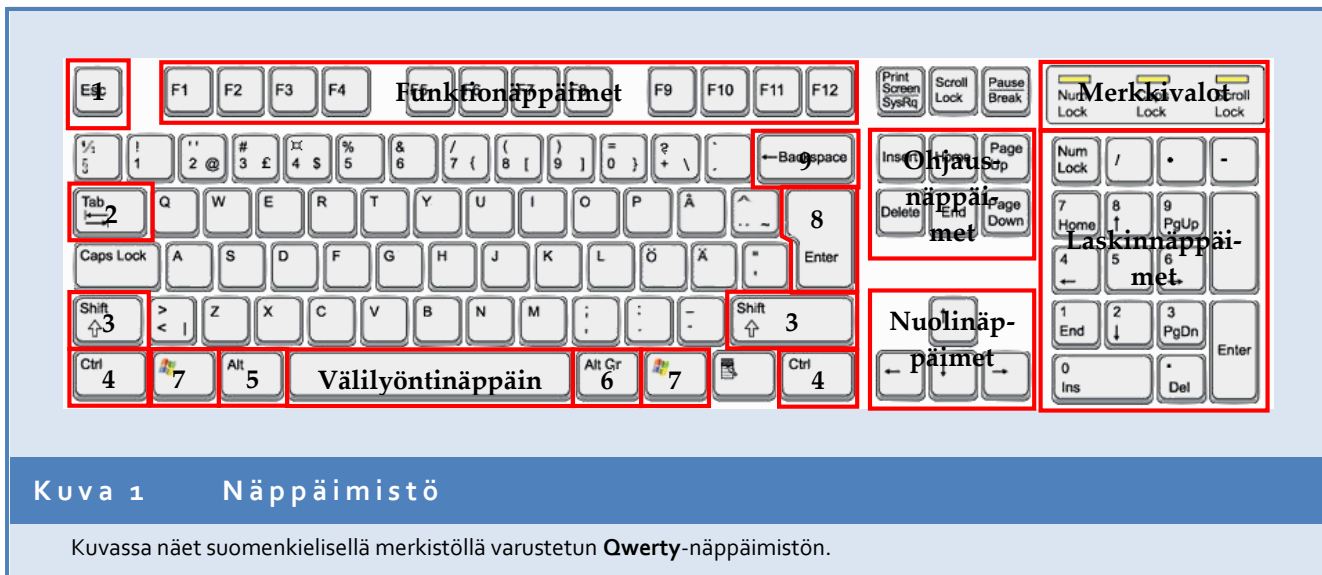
Esc 1 F1 F2 F3 F4 Funktionäppäimet F9 F10 F11 F12 Print Screen SysRq Scroll Lock Pause Break Merkkivalot Num Lock Caps Lock Scroll Lock

½ § ! 1 " 2 @ # 3 £ ¤ 4 $ % 5 & 6 / 7 { ( 8 [ ) 9 ] = 0 } ? + \ ` ´ ← Backspace 9 Insert Home Page Up Ohjausnäppäimet Num Lock / * -

Tab 2 Q W E R T Y U I O P Å ^ ¨ ~ 8 Enter Delete End Page Down 7 Home 8 ↑ 9 PgUp Laskinnäppäimet

Caps Lock A S D F G H J K L Ö Ä * ' 4 ← 5 6 →

Shift 3 > < | Z X C V B N M ; , : . _ - Shift 3 Nuolinäppäimet 1 End 2 ↓ 3 PgDn Enter

Ctrl 4 7 Alt 5 Välilyöntinäppäin Alt Gr 6 7 Ctrl 4 ← ↓ → 0 Ins . Del

Kuva 1 Näppäimistö

Kuvassa näet suomenkielisellä merkistöllä varustetun **Qwerty**-näppäimistön.